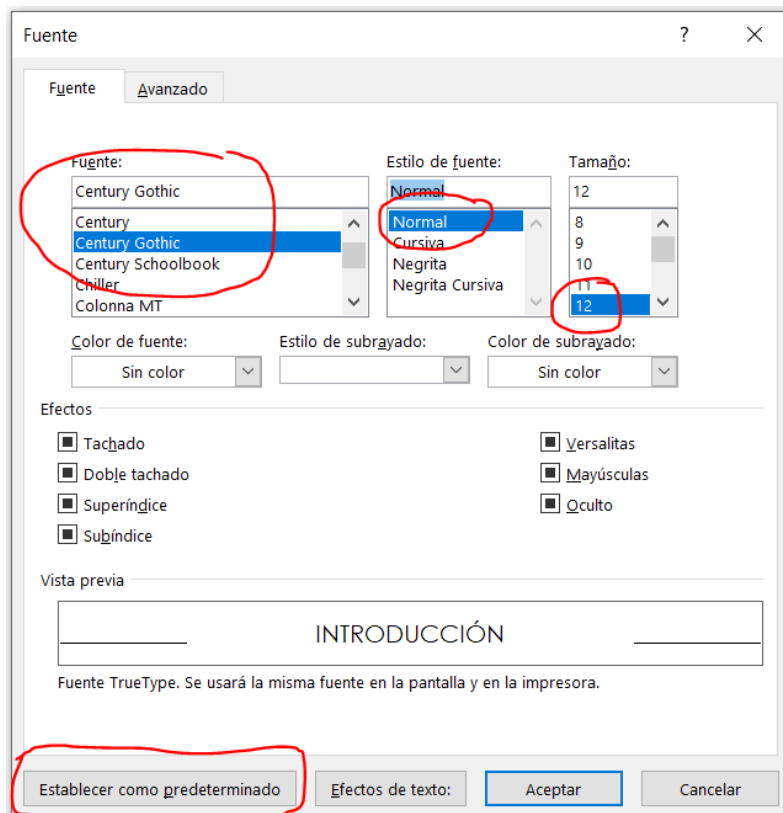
Fuente ? X

Fuente Avanzado

Fuente:
Century Gothic
Century
Century Gothic
Century Schoolbook
Chiller
Colonna MT

Estilo de fuente:
Normal
Normal
Cursiva
Negrita
Negrita Cursiva

Tamaño:
12
8
9
10
11
12

Color de fuente:
Sin color

Estilo de subrayado:

Color de subrayado:
Sin color

Efectos
Tachado
Doble tachado
Superíndice
Subíndice
Versalitas
Mayúsculas
Oculto

Vista previa
INTRODUCCIÓN
Fuente TrueType. Se usará la misma fuente en la pantalla y en la impresora.

Establecer como predeterminado Efectos de texto: Aceptar Cancelar